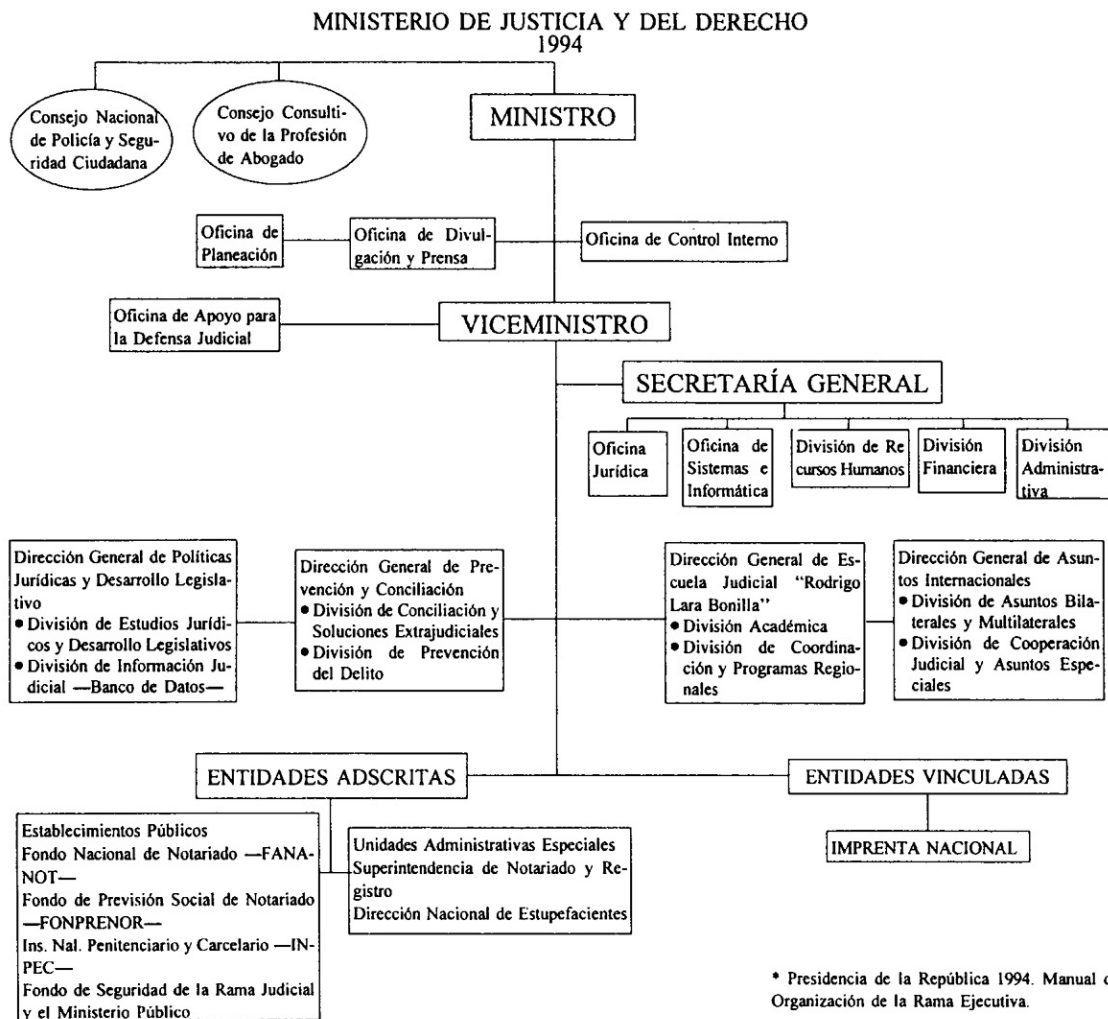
MINISTERIO DE JUSTICIA Y DEL DERECHO
1994

Consejo Nacional de Policía y Seguridad Ciudadana

Consejo Consultivo de la Profesión de Abogado

MINISTRO

Oficina de Planeación

Oficina de Divulgación y Prensa

Oficina de Control Interno

Oficina de Apoyo para la Defensa Judicial

VICEMINISTRO

SECRETARÍA GENERAL

Oficina Jurídica

Oficina de Sistemas e Informática

División de Recursos Humanos

División Financiera

División Administrativa

Dirección General de Políticas Jurídicas y Desarrollo Legislativo
• División de Estudios Jurídicos y Desarrollo Legislativos
• División de Información Judicial —Banco de Datos—

Dirección General de Prevención y Conciliación
• División de Conciliación y Soluciones Extrajudiciales
• División de Prevención del Delito

Dirección General de Escuela Judicial "Rodrigo Lara Bonilla"
• División Académica
• División de Coordinación y Programas Regionales

Dirección General de Asuntos Internacionales
• División de Asuntos Bilaterales y Multilaterales
• División de Cooperación Judicial y Asuntos Especiales

ENTIDADES ADSCRITAS

ENTIDADES VINCULADAS

Establecimientos Públicos
Fondo Nacional de Notariado —FANANOT—
Fondo de Previsión Social de Notariado —FONPRENOR—
Ins. Nal. Penitenciario y Carcelario —INPEC—
Fondo de Seguridad de la Rama Judicial y el Ministerio Público

Unidades Administrativas Especiales
Superintendencia de Notariado y Registro
Dirección Nacional de Estupefacientes

IMPRENTA NACIONAL

* Presidencia de la República 1994. Manual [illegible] Organización de la Rama Ejecutiva.